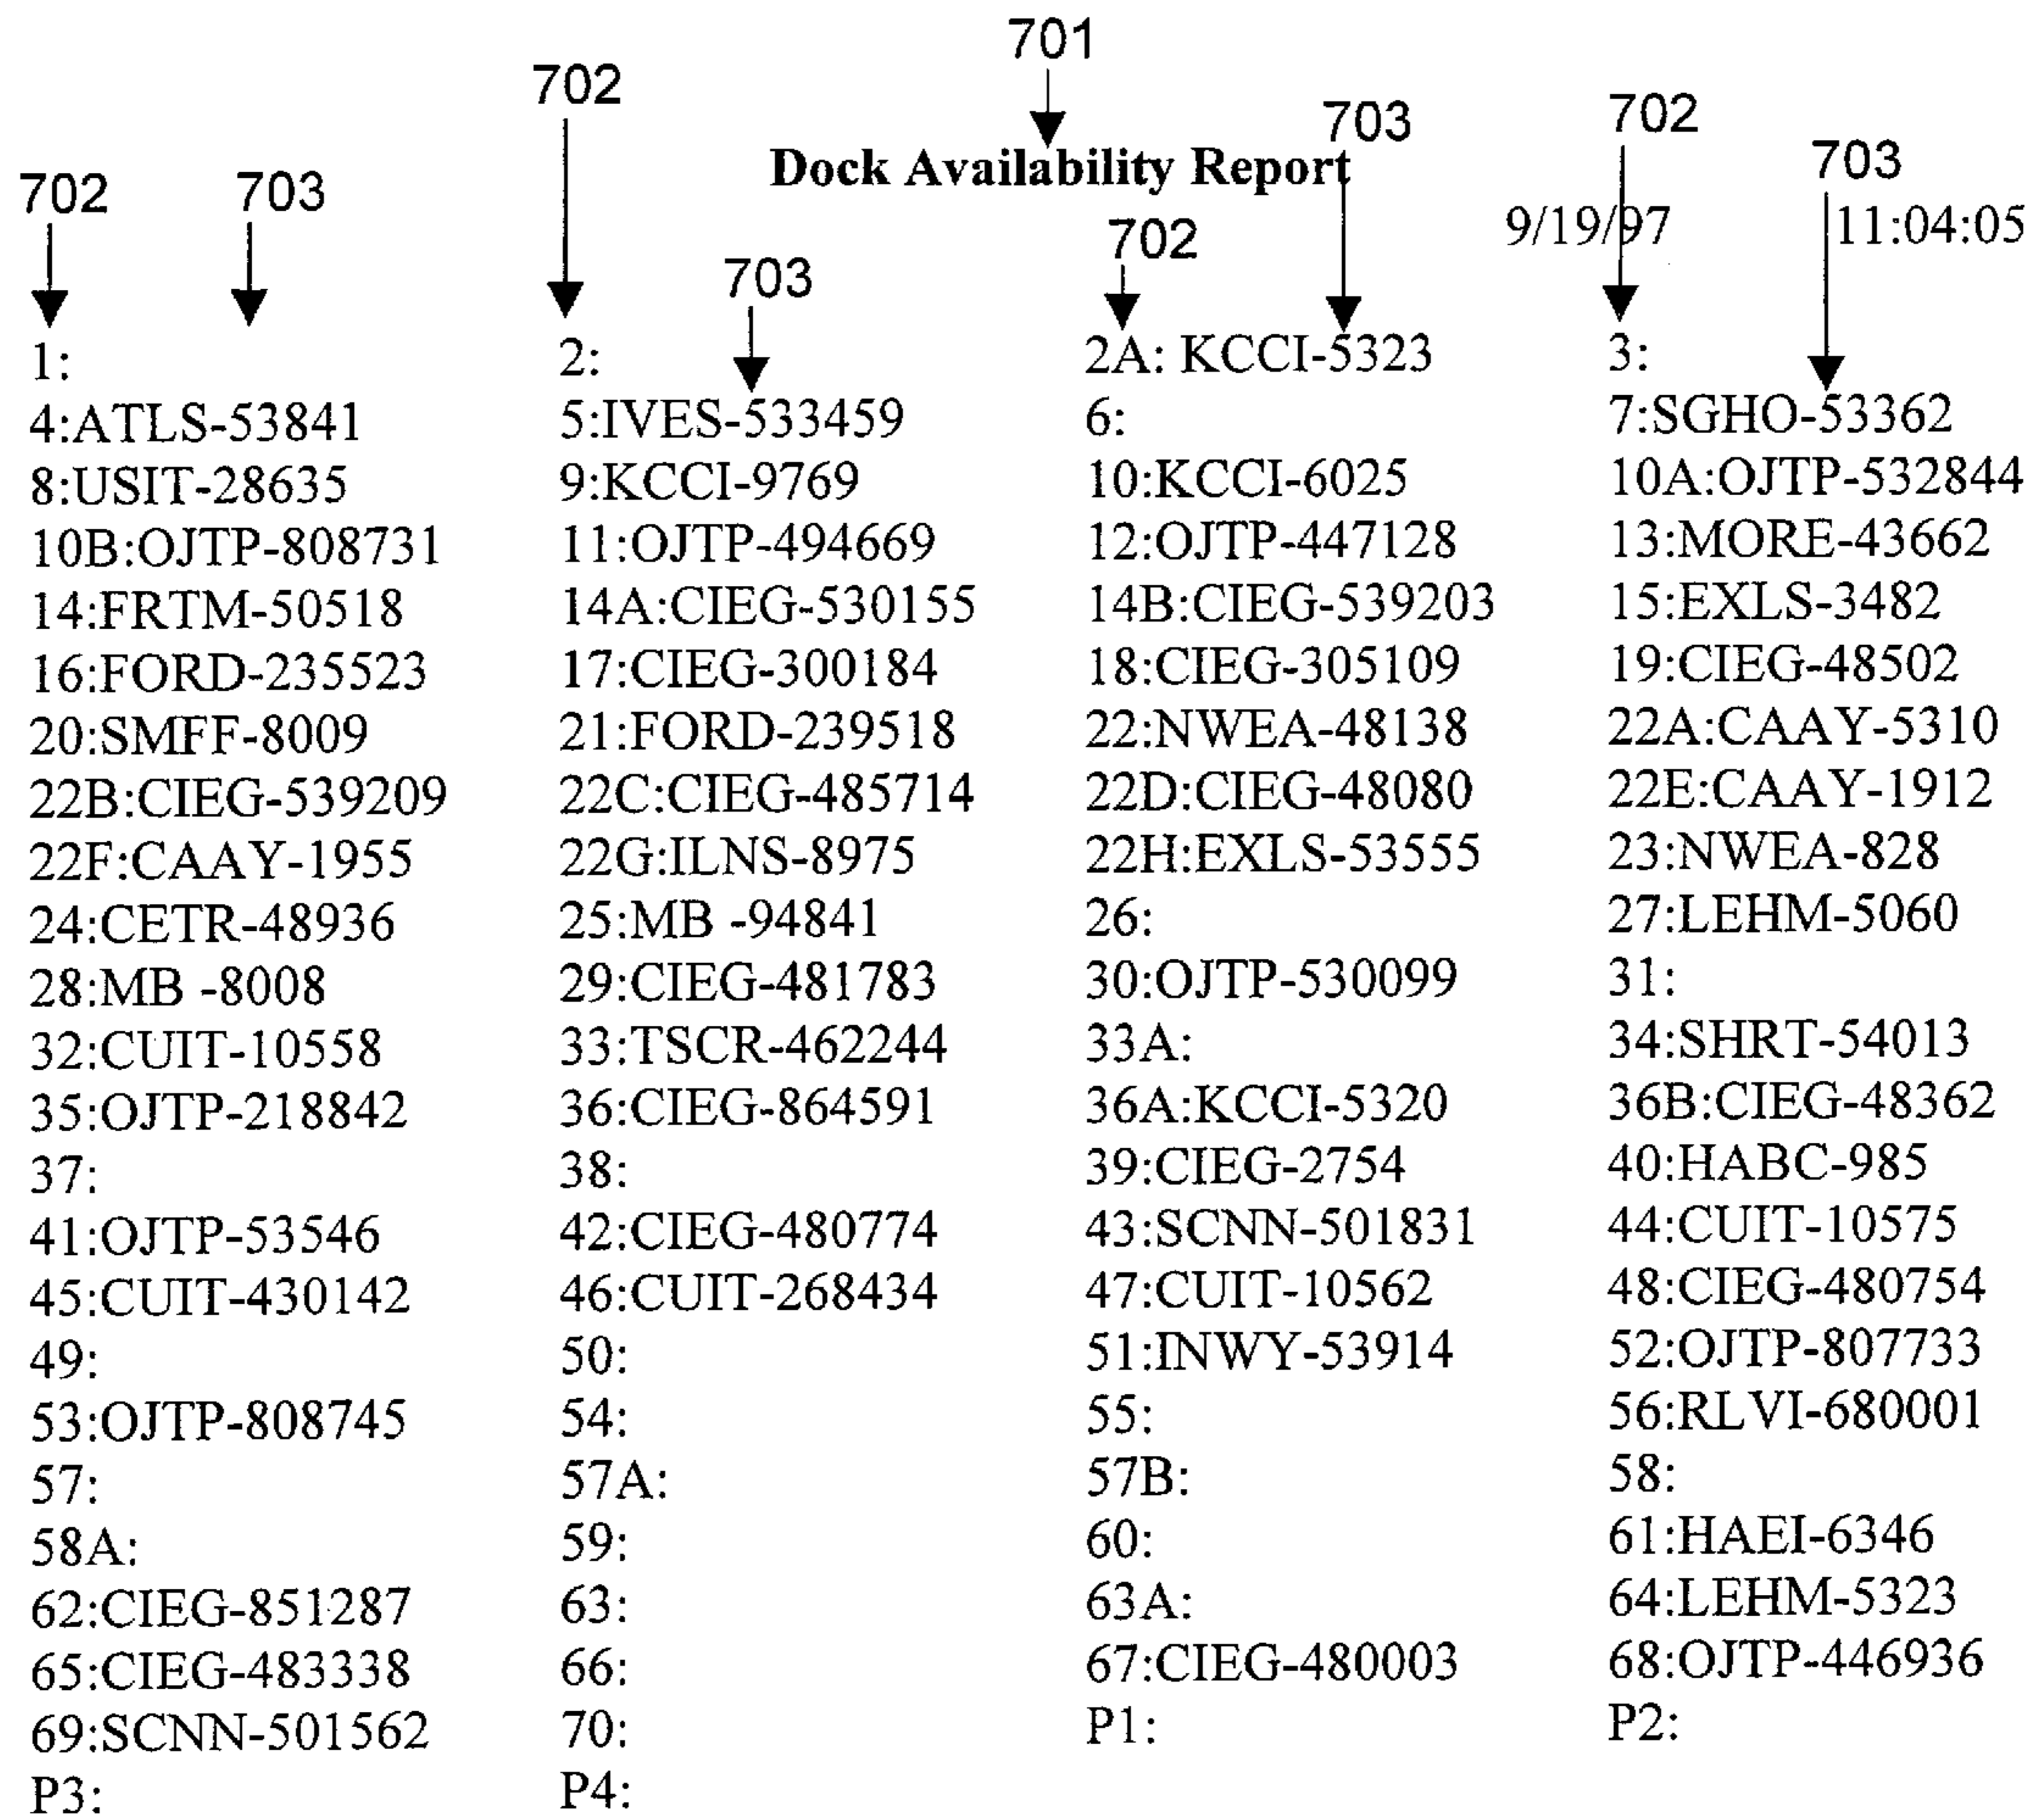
701

702

703

702

703

Dock Availability Report

702

703

9/19/97

11:04:05

702

703

702

703

| | | | |
|---|---|---|---|
| 1: | 2: | 2A: KCCI-5323 | 3: |
| 4:ATLS-53841 | 5:IVES-533459 | 6: | 7:SGHO-53362 |
| 8:USIT-28635 | 9:KCCI-9769 | 10:KCCI-6025 | 10A:OJTP-532844 |
| 10B:OJTP-808731 | 11:OJTP-494669 | 12:OJTP-447128 | 13:MORE-43662 |
| 14:FRTM-50518 | 14A:CIEG-530155 | 14B:CIEG-539203 | 15:EXLS-3482 |
| 16:FORD-235523 | 17:CIEG-300184 | 18:CIEG-305109 | 19:CIEG-48502 |
| 20:SMFF-8009 | 21:FORD-239518 | 22:NWEA-48138 | 22A:CAAY-5310 |
| 22B:CIEG-539209 | 22C:CIEG-485714 | 22D:CIEG-48080 | 22E:CAAY-1912 |
| 22F:CAAY-1955 | 22G:ILNS-8975 | 22H:EXLS-53555 | 23:NWEA-828 |
| 24:CETR-48936 | 25:MB -94841 | 26: | 27:LEHM-5060 |
| 28:MB -8008 | 29:CIEG-481783 | 30:OJTP-530099 | 31: |
| 32:CUIT-10558 | 33:TSCR-462244 | 33A: | 34:SHRT-54013 |
| 35:OJTP-218842 | 36:CIEG-864591 | 36A:KCCI-5320 | 36B:CIEG-48362 |
| 37: | 38: | 39:CIEG-2754 | 40:HABC-985 |
| 41:OJTP-53546 | 42:CIEG-480774 | 43:SCNN-501831 | 44:CUIT-10575 |
| 45:CUIT-430142 | 46:CUIT-268434 | 47:CUIT-10562 | 48:CIEG-480754 |
| 49: | 50: | 51:INWY-53914 | 52:OJTP-807733 |
| 53:OJTP-808745 | 54: | 55: | 56:RLVI-680001 |
| 57: | 57A: | 57B: | 58: |
| 58A: | 59: | 60: | 61:HAEI-6346 |
| 62:CIEG-851287 | 63: | 63A: | 64:LEHM-5323 |
| 65:CIEG-483338 | 66: | 67:CIEG-480003 | 68:OJTP-446936 |
| 69:SCNN-501562 | 70: | P1: | P2: |
| P3: | P4: | | |